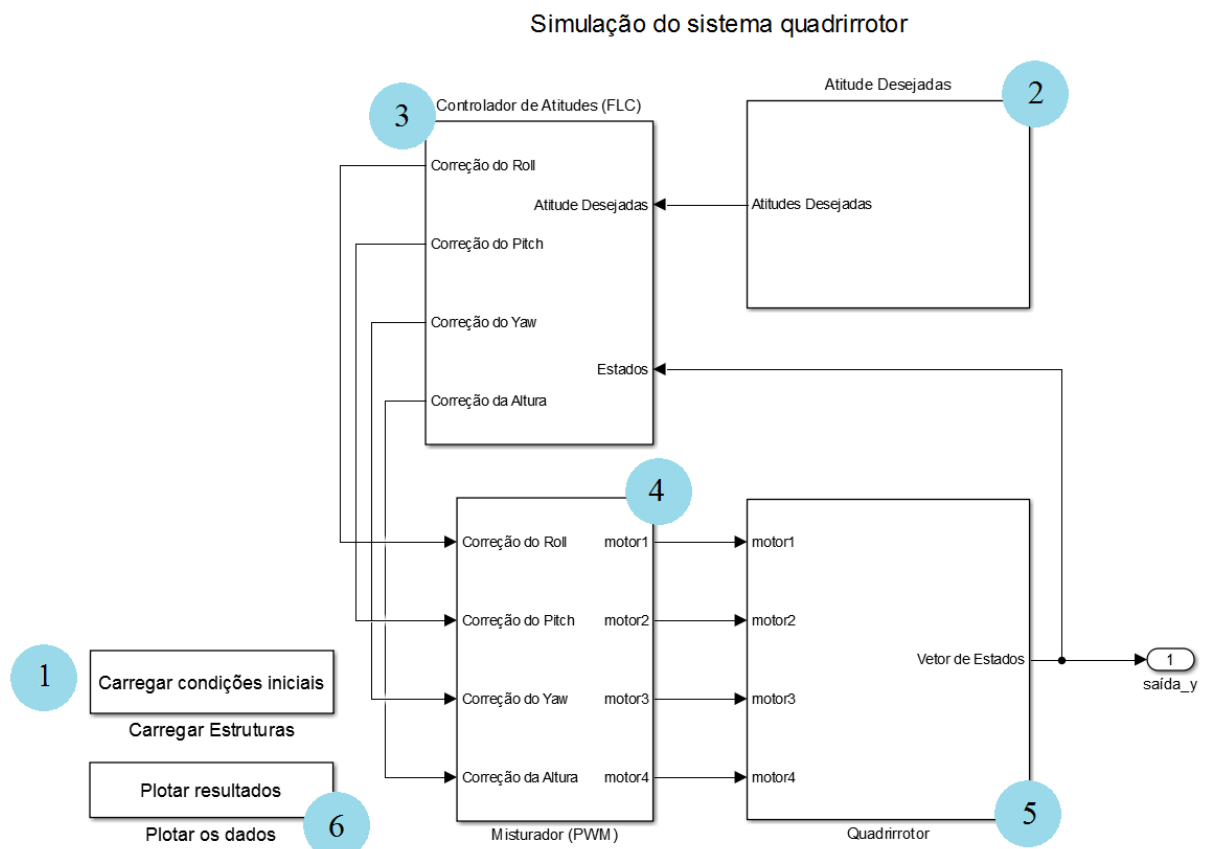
Simulação do sistema quadrirrotor

3
Controlador de Atitudes (FLC)
Correção do Roll
Atitude Desejadas
Correção do Pitch
Correção do Yaw
Estados
Correção da Altura

Atitude Desejadas
2
Atitudes Desejadas

4
Correção do Roll
motor1
Correção do Pitch
motor2
Correção do Yaw
motor3
Correção da Altura
motor4
Misturador (PWM)

motor1
motor2
Vetor de Estados
motor3
motor4
Quadrirrotor
5

1
saída_y

1
Carregar condições iniciais
Carregar Estruturas

Plotar resultados
Plotar os dados
6